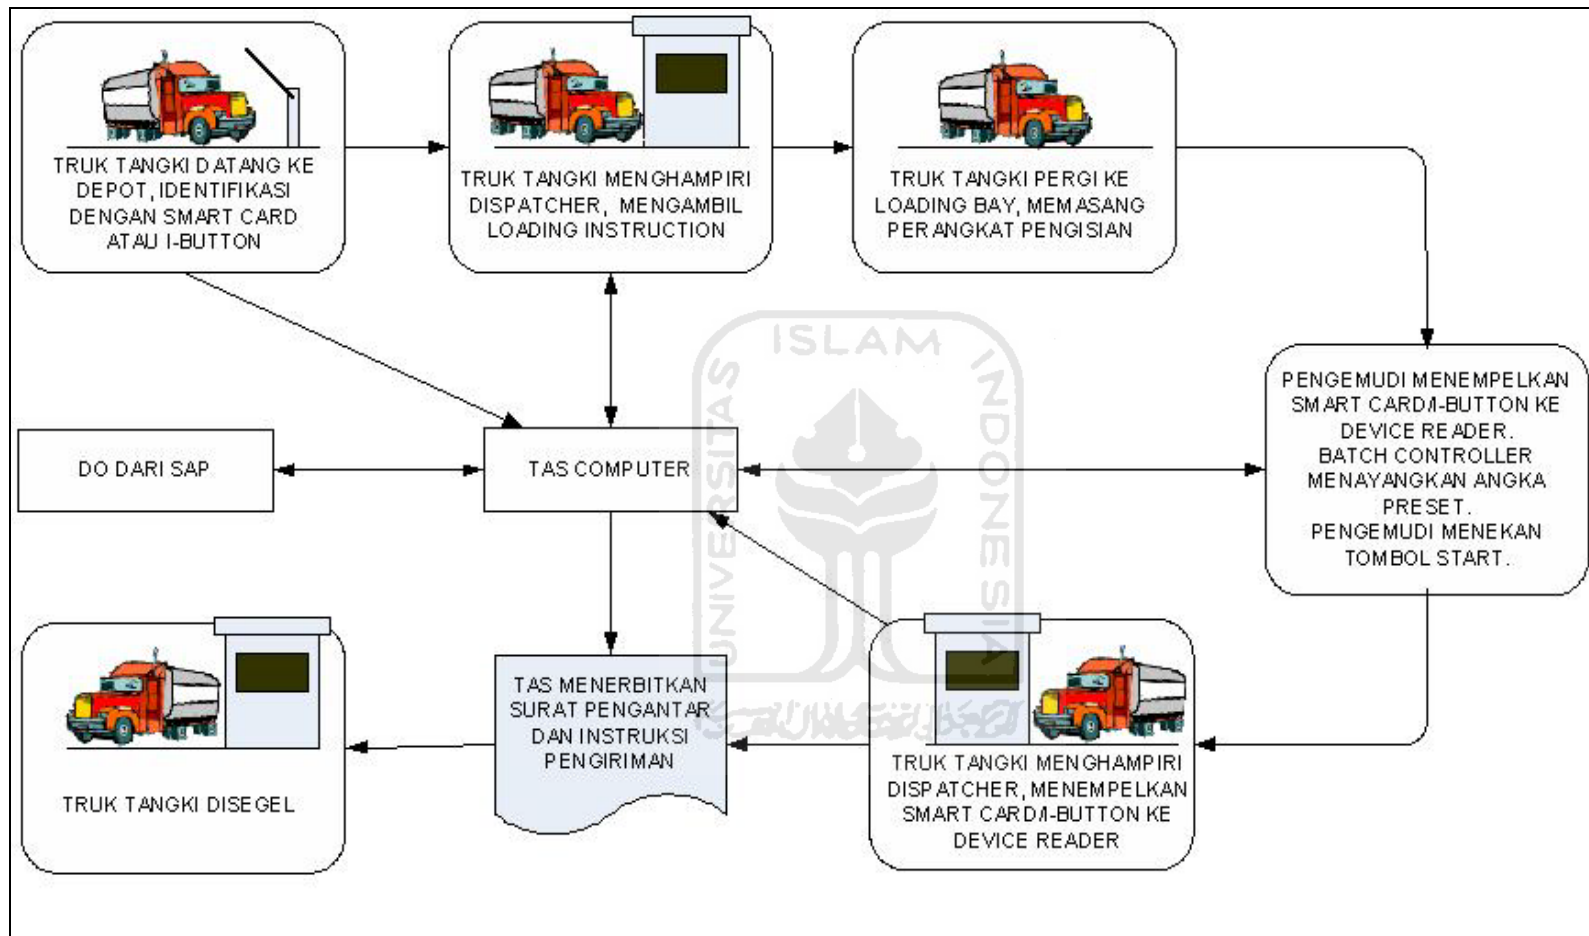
TRUK TANGKI DATANG KE DEPOT, IDENTIFIKASI DENGAN SMART CARD ATAU I-BUTTON

TRUK TANGKI MENGHAMPIRI DISPATCHER, MENGAMBIL LOADING INSTRUCTION

TRUK TANGKI PERGI KE LOADING BAY, MEMASANG PERANGKAT PENGISIAN

ISLAM

UNIVERSITAS INDONESIA

DO DARI SAP

TAS COMPUTER

PENGEMUDI MENEMPELKAN SMART CARD/I-BUTTON KE DEVICE READER. BATCH CONTROLLER MENAYANGKAN ANGKA PRESET. PENGEMUDI MENEKAN TOMBOL START.

TRUK TANGKI DISEGEL

TAS MENERBITKAN SURAT PENGANTAR DAN INSTRUKSI PENGIRIMAN

TRUK TANGKI MENGHAMPIRI DISPATCHER, MENEMPELKAN SMART CARD/I-BUTTON KE DEVICE READER